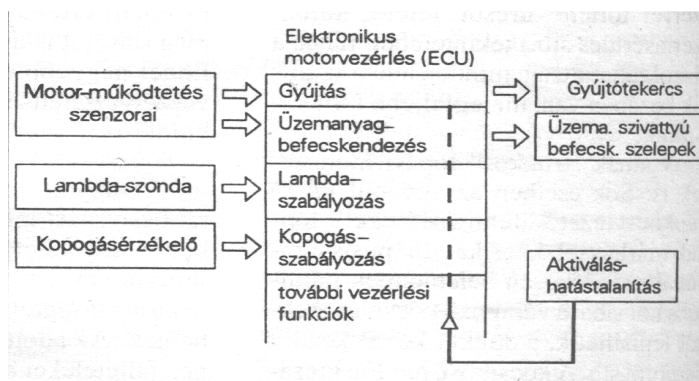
Elektronikus motorvezérlés (ECU)

Motor-működtetés szenzorai

Gyújtás

Üzemanyag-befecskendezés

Gyújtótekercs

Üzema. szivattyú befecsk. szelepek

Lambda-szonda

Lambda-szabályozás

Kopogásérzékelő

Kopogás-szabályozás

Aktiválás-hatástalanítás

további vezérlési funkciók